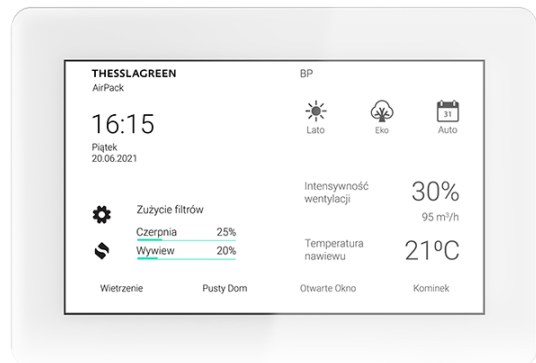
THESSLAGREEN
AirPack

BP

16:15
Piątek
20.06.2021

Lato

Eko

31
Auto

Zużycie filtrów
Czerpnia 25%
Wywiew 20%

Intensywność wentylacji
30%
95 m³/h

Temperatura nawiewu
21ºC

Wietrzenie
Pusty Dom
Otwarte Okno
Kominek